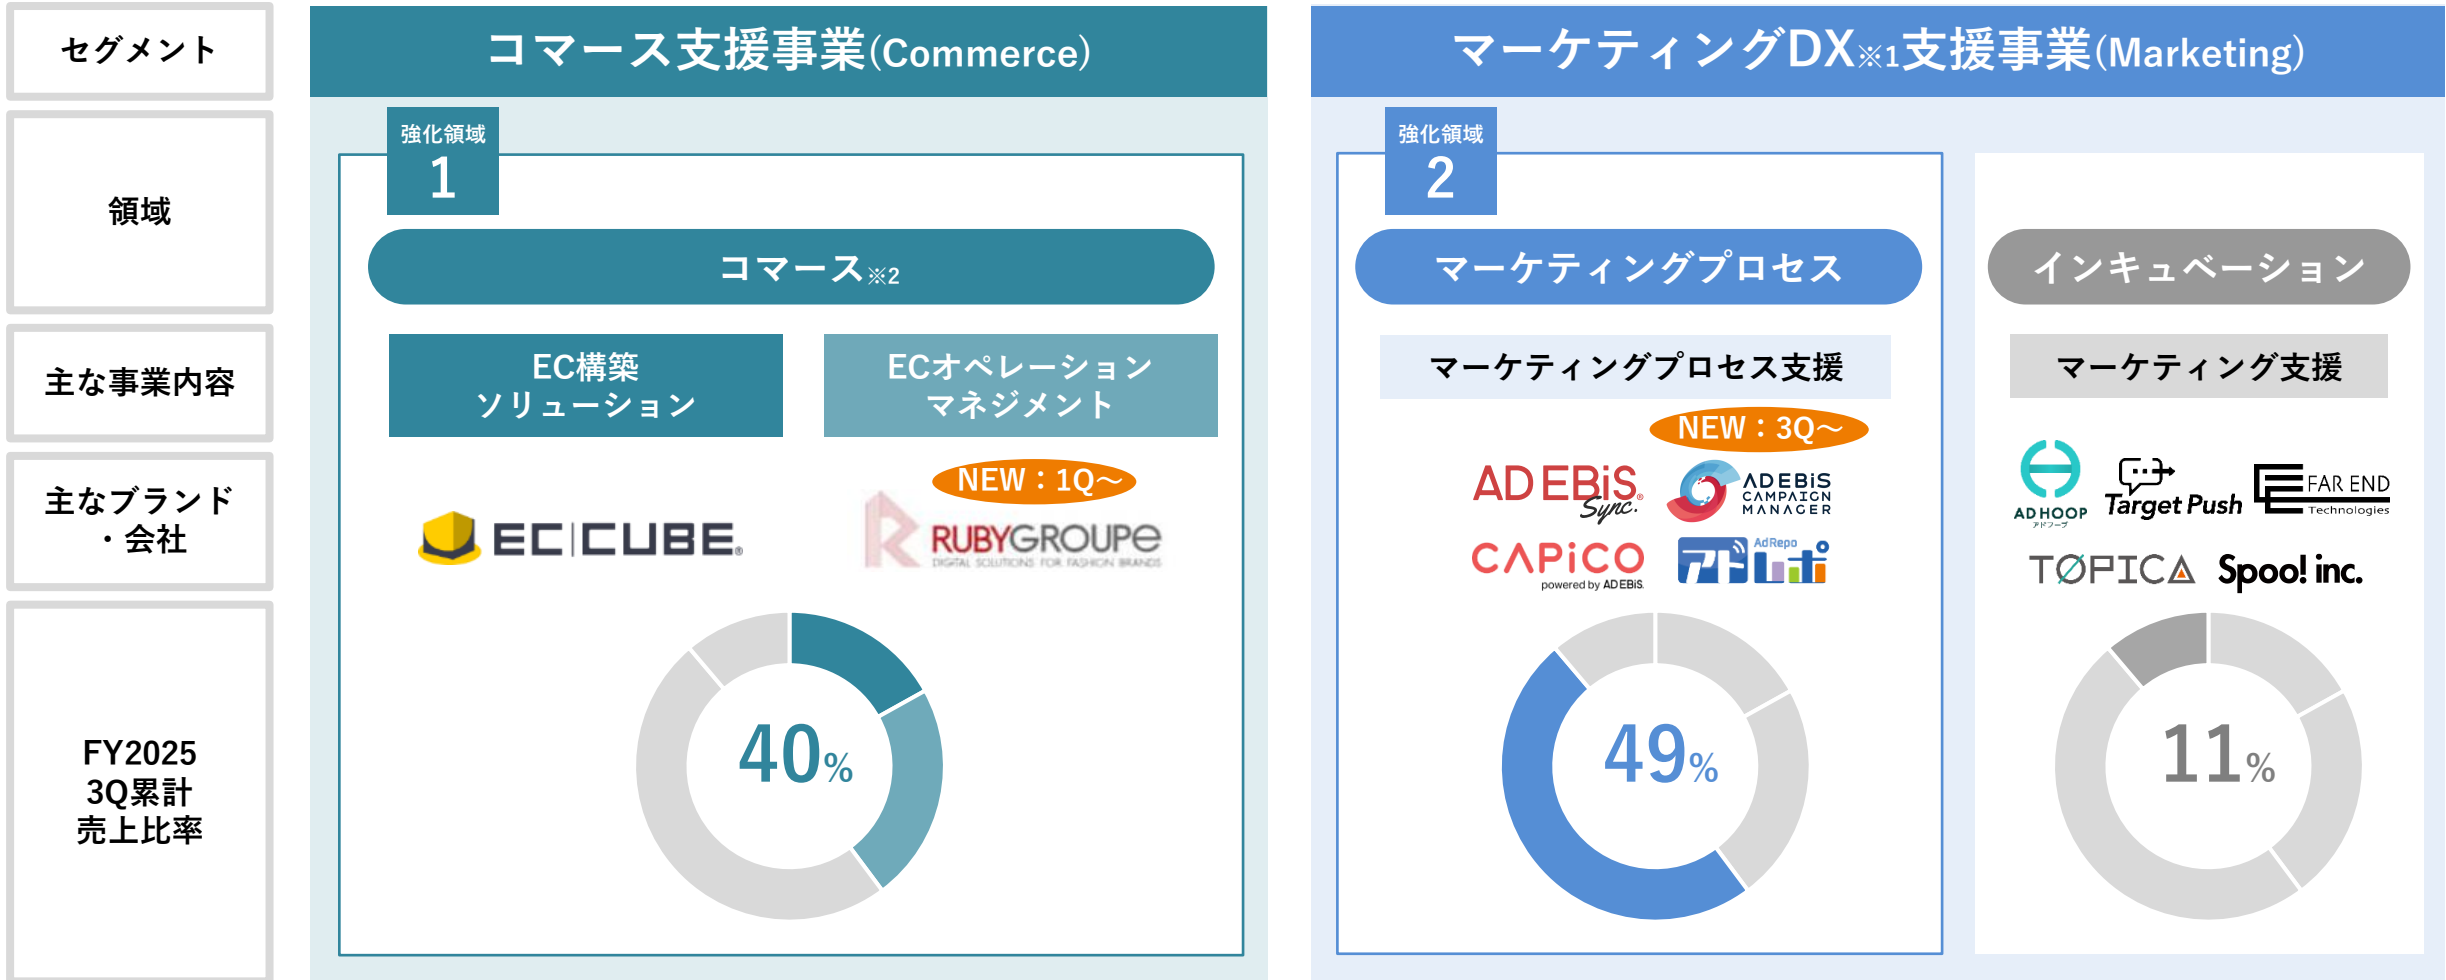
| セグメント | コマース支援事業(Commerce) | | マーケティングDX※1支援事業(Marketing) | |
|---|---|---|---|---|
| 領域 | 強化領域 1 コマース※2 | | 強化領域 2 マーケティングプロセス | インキュベーション |
| 主な事業内容 | EC構築ソリューション | ECオペレーションマネジメント | マーケティングプロセス支援 | マーケティング支援 |
| 主なブランド・会社 | EC CUBE | NEW：1Q〜 RUBYGROUPE DIGITAL SOLUTIONS FOR FASHION BRANDS | NEW：3Q〜 AD EBiS Sync. ADEBiS CAMPAIGN MANAGER CAPiCO powered by AD EBiS AdRepo アドレポ | AD HOOP アドフープ Target Push FAR END Technologies TOPICA Spool inc. |
| FY2025 3Q累計 売上比率 | 40% | | 49% | 11% |